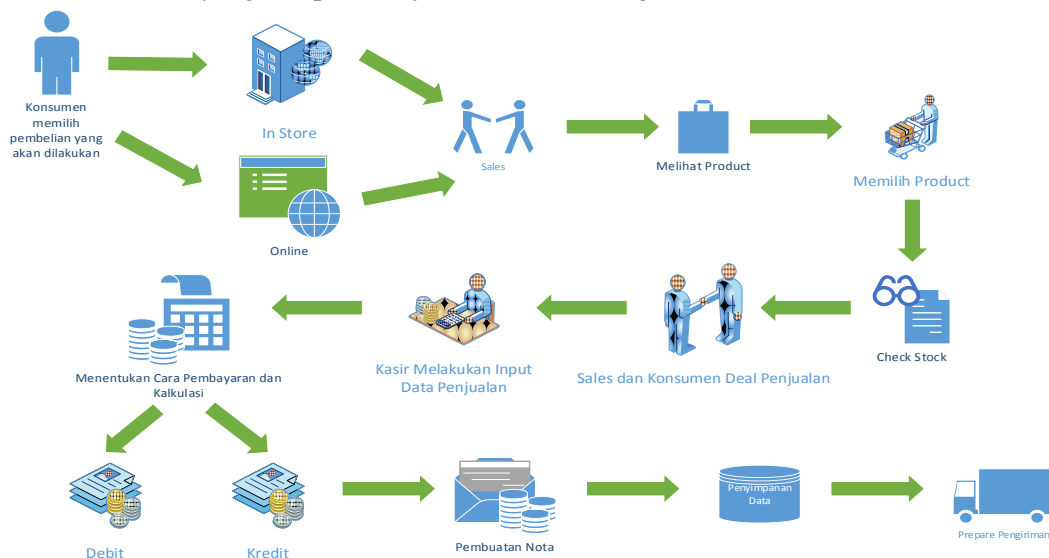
Konsumen memilih pembelian yang akan dilakukan

In Store

Online

Sales

Melihat Product

Memilih Product

Check Stock

Sales dan Konsumen Deal Penjualan

Kasir Melakukan Input Data Penjualan

Menentukan Cara Pembayaran dan Kalkulasi

Debit

Kredit

Pembuatan Nota

Penyimpanan Data

Prepare Pengiriman